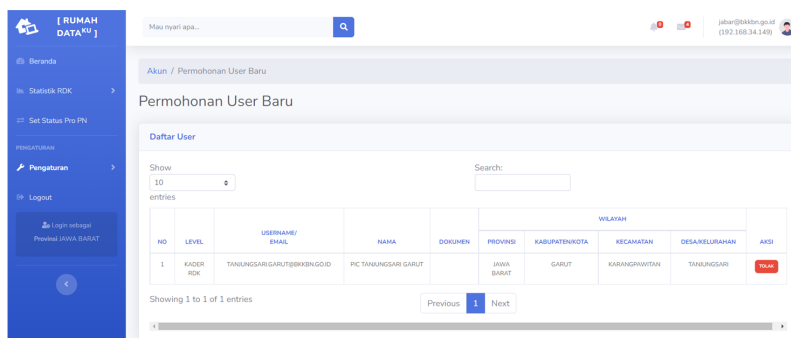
[ RUMAH DATA$^{KU}$ ]

Beranda

Statistik RDK

Set Status Pro PN

PENGATURAN

Pengaturan

Logout

Login sebagai Provinsi JAWA BARAT

Mau nyari apa...

0 0 jabar@bkkbn.go.id (192.168.34.149)

Akun / Permohonan User Baru

Permohonan User Baru

Daftar User

Show 10 entries

Search:

| NO | LEVEL | USERNAME/ EMAIL | NAMA | DOKUMEN | WILAYAH PROVINSI | WILAYAH KABUPATEN/KOTA | WILAYAH KECAMATAN | WILAYAH DESA/KELURAHAN | AKSI |
|---|---|---|---|---|---|---|---|---|---|
| 1 | KADER RDK | TANJUNGSARI.GARUT@BKKBN.GO.ID | PIC TANJUNGSARI GARUT | | JAWA BARAT | GARUT | KARANGPAWITAN | TANJUNGSARI | TOLAK |

Showing 1 to 1 of 1 entries

Previous 1 Next